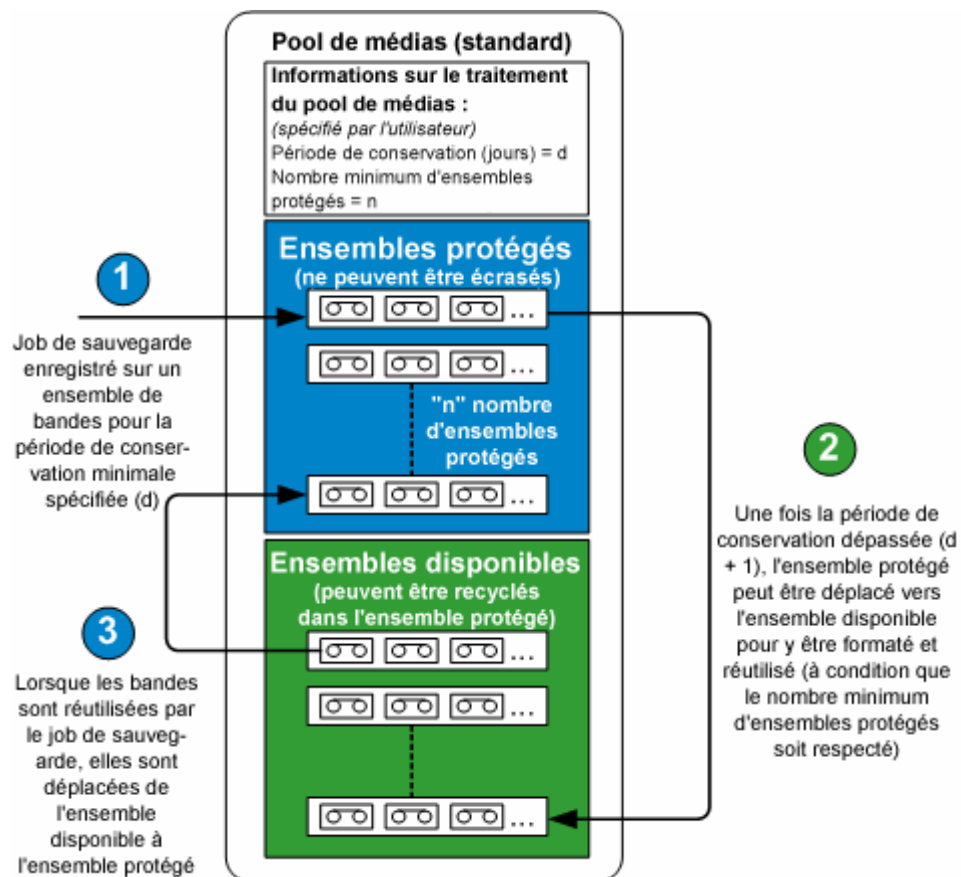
Pool de médias (standard)

Informations sur le traitement du pool de médias :
(spécifié par l'utilisateur)
Période de conservation (jours) = d
Nombre minimum d'ensembles protégés = n

Ensembles protégés
(ne peuvent être écrasés)

...
...
"n" nombre d'ensembles protégés
...

Ensembles disponibles
(peuvent être recyclés dans l'ensemble protégé)

...
...
...

1

Job de sauvegarde enregistré sur un ensemble de bandes pour la période de conservation minimale spécifiée (d)

2

Une fois la période de conservation dépassée (d + 1), l'ensemble protégé peut être déplacé vers l'ensemble disponible pour y être formaté et réutilisé (à condition que le nombre minimum d'ensembles protégés soit respecté)

3

Lorsque les bandes sont réutilisées par le job de sauvegarde, elles sont déplacées de l'ensemble disponible à l'ensemble protégé